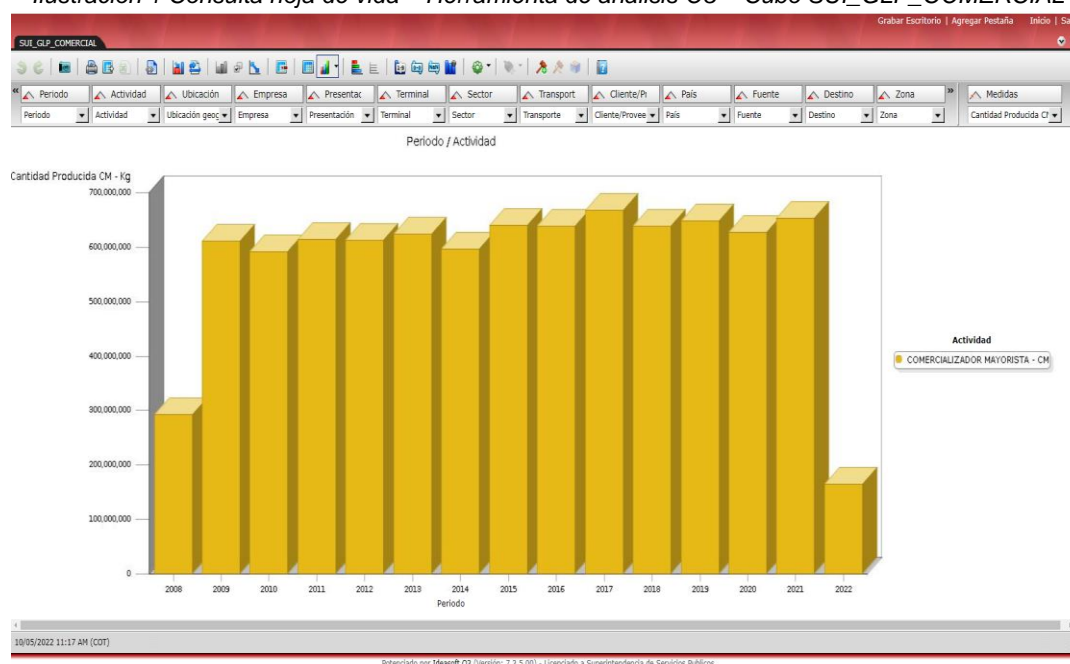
Ilustración 4 Consulta hoja de vida – Herramienta de análisis O3 – Cubo SUI_GLP_COMERCIAL

Grabar Escritorio | Agregar Pestaña Inicio | Sa

SUI_GLP_COMERCIAL

Periodo | Actividad | Ubicación | Empresa | Presentac | Terminal | Sector | Transport | Cliente/Pr | País | Fuente | Destino | Zona | Medidas

Periodo | Actividad | Ubicación geo | Empresa | Presentación | Terminal | Sector | Transporte | Cliente/Provee | País | Fuente | Destino | Zona | Cantidad Producida CM

Periodo / Actividad

Cantidad Producida CM - Kg

700,000,000
600,000,000
500,000,000
400,000,000
300,000,000
200,000,000
100,000,000
0

2008 2009 2010 2011 2012 2013 2014 2015 2016 2017 2018 2019 2020 2021 2022

Periodo

Actividad
COMERCIALIZADOR MAYORISTA - CM

10/05/2022 11:17 AM (COT)

Potenciado por Ideasoft O3 (Versión: 7.2.5.00) - Licenciado a Superintendencia de Servicios Publicos